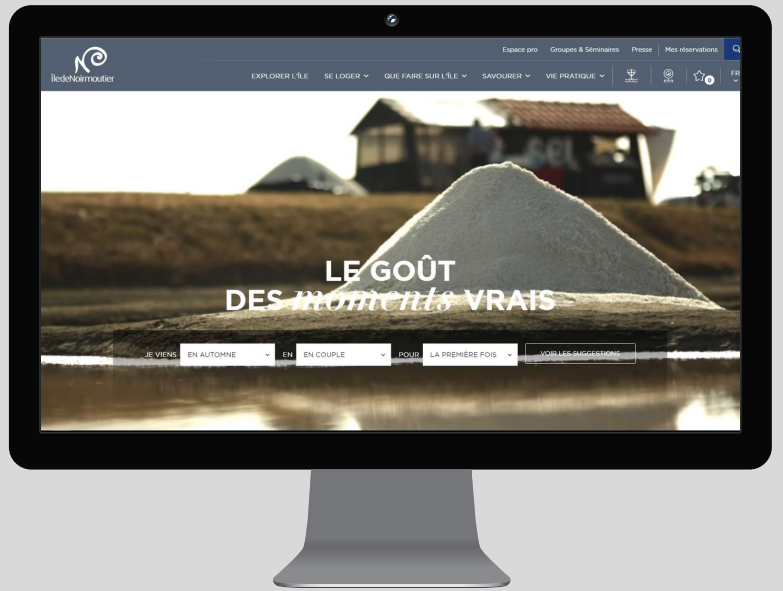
ÎledeNoirmoutier

Espace pro Groupes & Séminaires Presse Mes réservations

EXPLORER L'ÎLE SE LOGER QUE FAIRE SUR L'ÎLE SAVOURER VIE PRATIQUE 0 FR

LE GOÛT DES *moments* VRAIS

JE VIENS EN AUTOMNE EN EN COUPLE POUR LA PREMIÈRE FOIS VOIR LES SUGGESTIONS